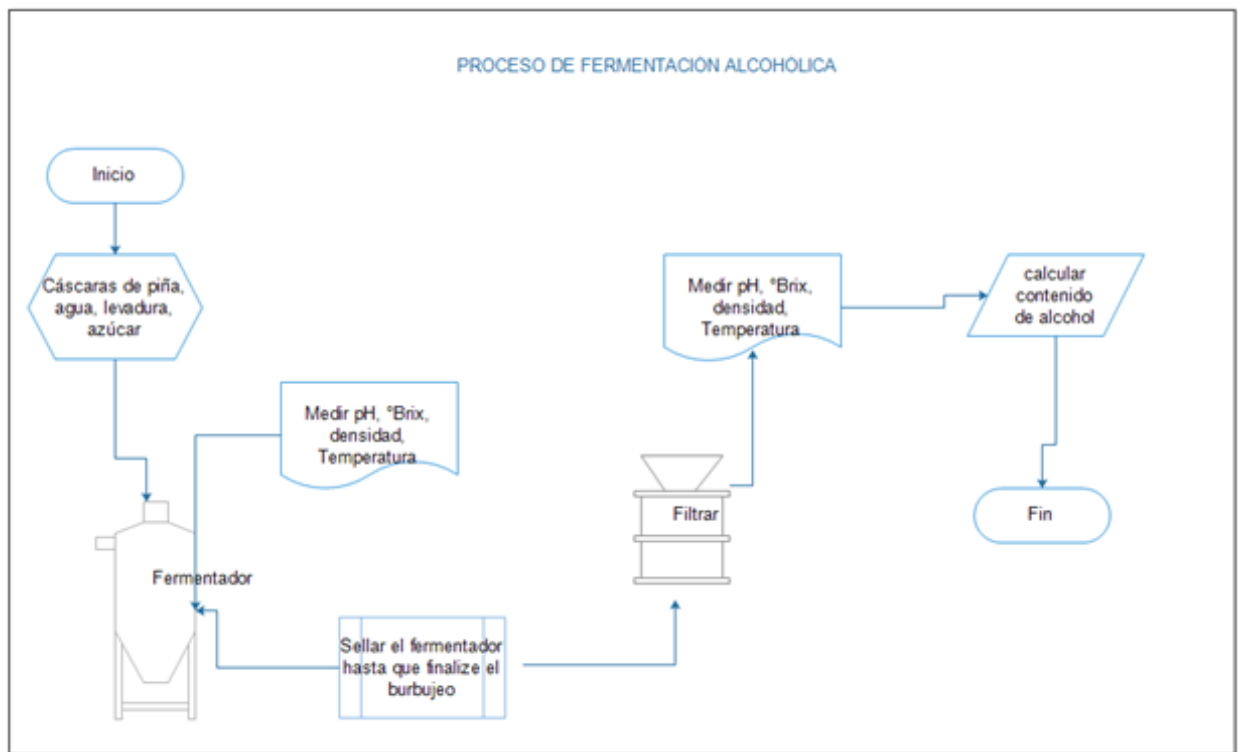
PROCESO DE FERMENTACIÓN ALCOHÓLICA

Inicio

Cáscaras de piña, agua, levadura, azúcar

Medir pH, °Brix, densidad, Temperatura

Fermentador

Sellar el fermentador hasta que finalize el burbujeo

Filtrar

Medir pH, °Brix, densidad, Temperatura

calcular contenido de alcohol

Fin